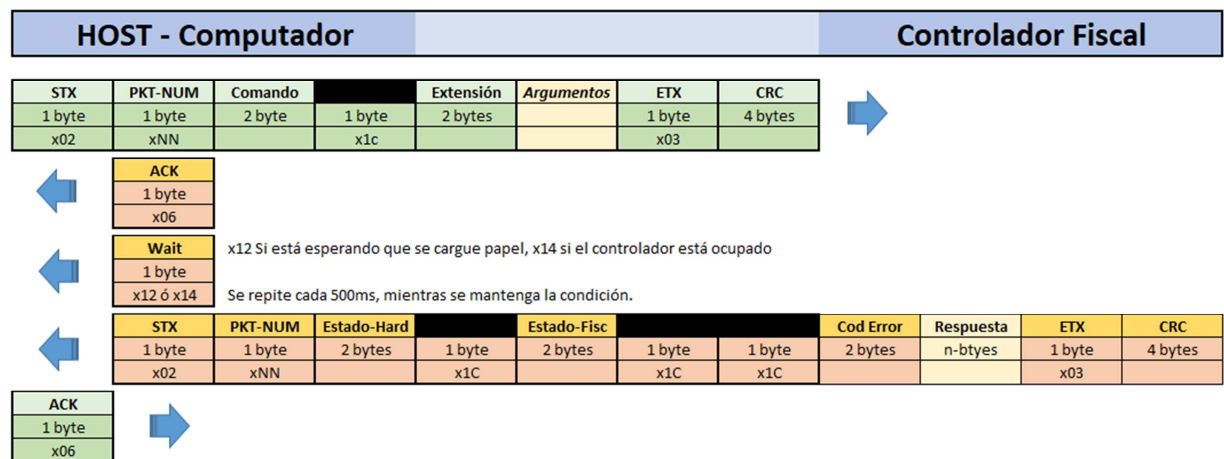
HOST - Computador

Controlador Fiscal

| STX | PKT-NUM | Comando | | Extensión | Argumentos | ETX | CRC |
|---|---|---|---|---|---|---|---|
| 1 byte | 1 byte | 2 byte | 1 byte | 2 bytes | | 1 byte | 4 bytes |
| x02 | xNN | | x1c | | | x03 | |

| ACK |
|---|
| 1 byte |
| x06 |

| Wait |
|---|
| 1 byte |
| x12 ó x14 |

x12 Si está esperando que se cargue papel, x14 si el controlador está ocupado

Se repite cada 500ms, mientras se mantenga la condición.

| STX | PKT-NUM | Estado-Hard | | Estado-Fisc | | | Cod Error | Respuesta | ETX | CRC |
|---|---|---|---|---|---|---|---|---|---|---|
| 1 byte | 1 byte | 2 bytes | 1 byte | 2 bytes | 1 byte | 1 byte | 2 bytes | n-btyes | 1 byte | 4 bytes |
| x02 | xNN | | x1C | | x1C | x1C | | | x03 | |

| ACK |
|---|
| 1 byte |
| x06 |